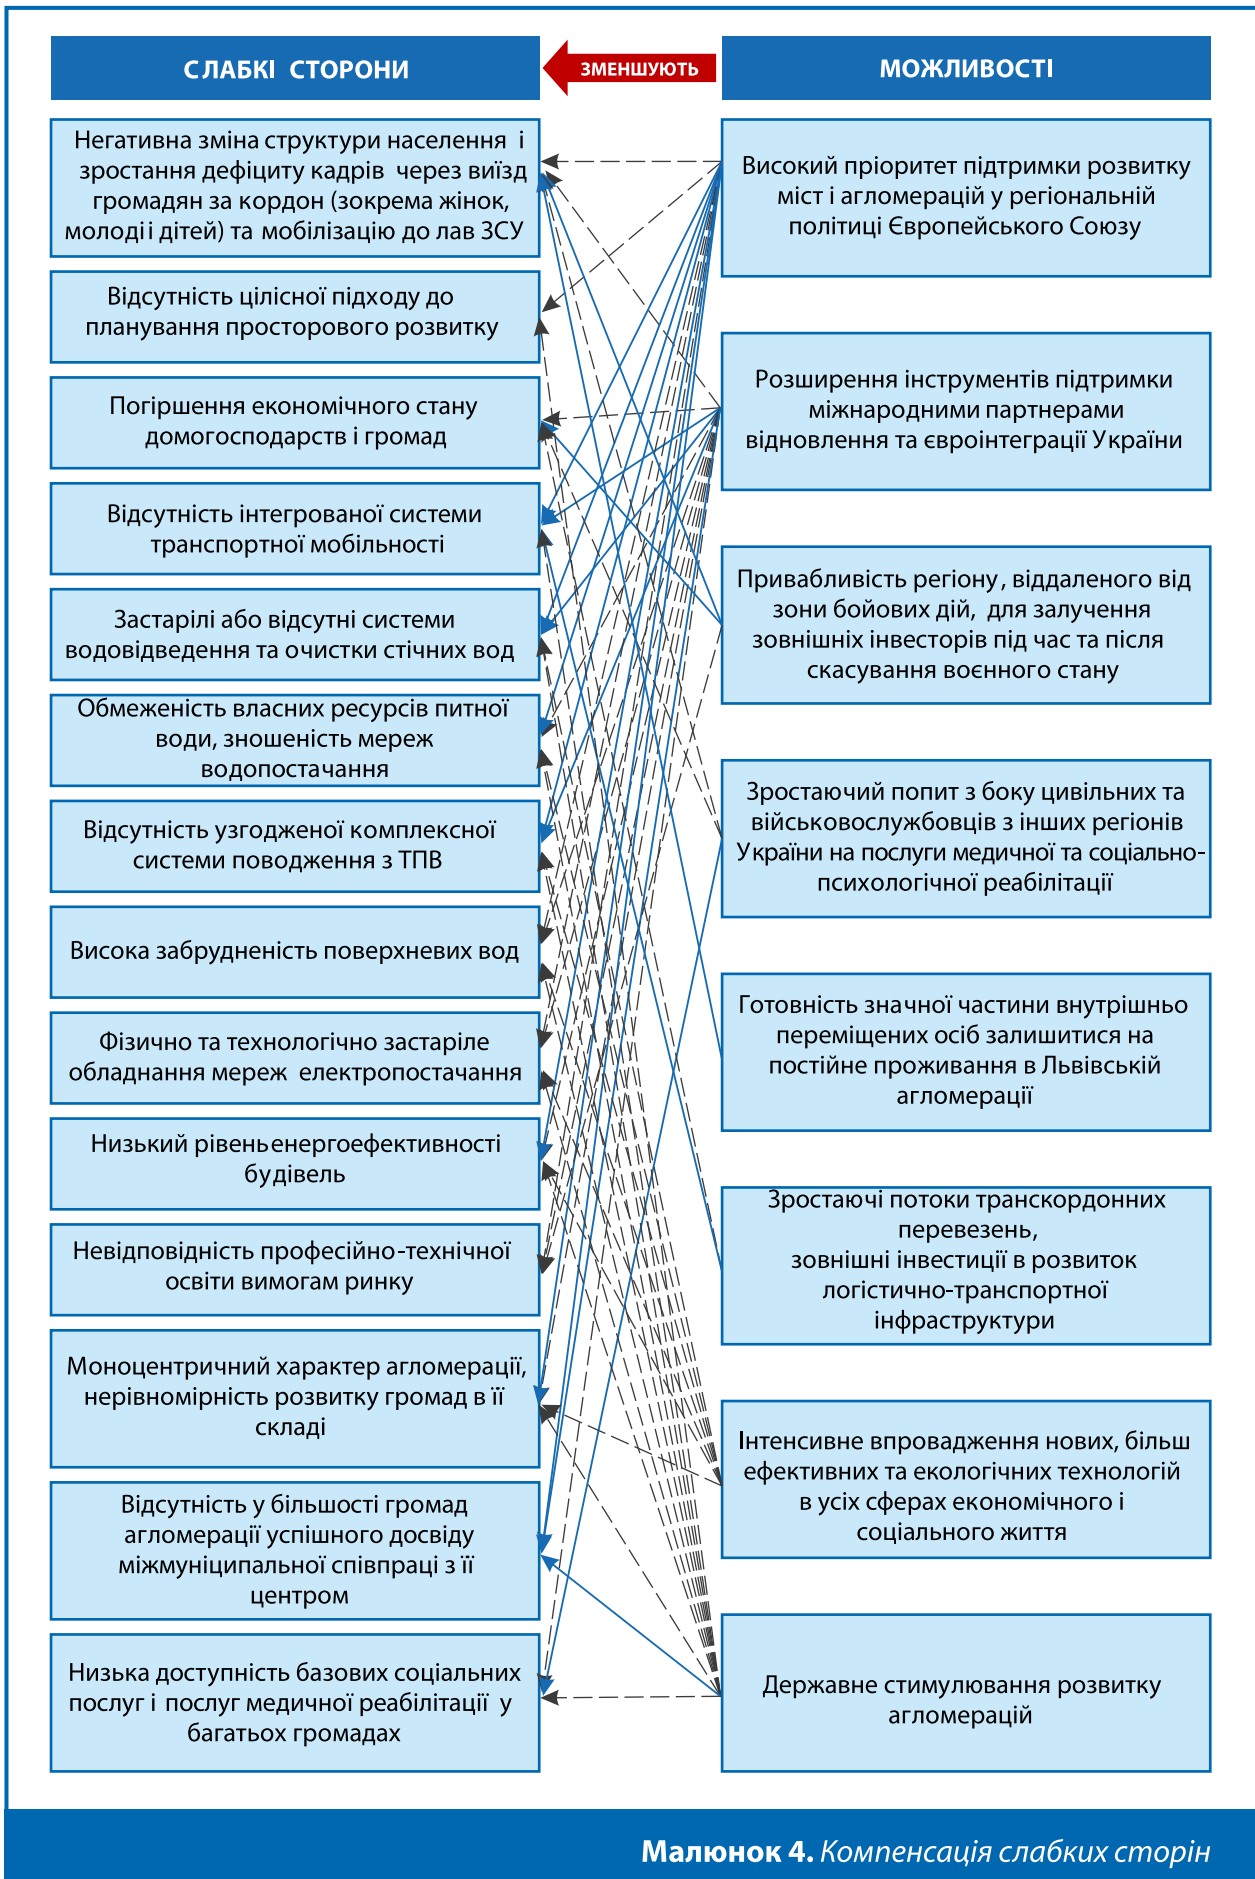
СЛАБКІ СТОРОНИ

ЗМЕНШУЮТЬ

МОЖЛИВОСТІ

Негативна зміна структури населення і зростання дефіциту кадрів через виїзд громадян за кордон (зокрема жінок, молоді і дітей) та мобілізацію до лав ЗСУ

Відсутність цілісної підходу до планування просторового розвитку

Погіршення економічного стану домогосподарств і громад

Відсутність інтегрованої системи транспортної мобільності

Застарілі або відсутні системи водовідведення та очистки стічних вод

Обмеженість власних ресурсів питної води, зношеність мереж водопостачання

Відсутність узгодженої комплексної системи поводження з ТПВ

Висока забрудненість поверхневих вод

Фізично та технологічно застаріле обладнання мереж електропостачання

Низький рівень енергоефективності будівель

Невідповідність професійно-технічної освіти вимогам ринку

Моноцентричний характер агломерації, нерівномірність розвитку громад в її складі

Відсутність у більшості громад агломерації успішного досвіду міжмуніципальної співпраці з її центром

Низька доступність базових соціальних послуг і послуг медичної реабілітації у багатьох громадах

Високий пріоритет підтримки розвитку міст і агломерацій у регіональній політиці Європейського Союзу

Розширення інструментів підтримки міжнародними партнерами відновлення та євроінтеграції України

Привабливість регіону, віддаленого від зони бойових дій, для залучення зовнішніх інвесторів під час та після скасування воєнного стану

Зростаючий попит з боку цивільних та військовослужбовців з інших регіонів України на послуги медичної та соціально-психологічної реабілітації

Готовність значної частини внутрішньо переміщених осіб залишитися на постійне проживання в Львівській агломерації

Зростаючі потоки транскордонних перевезень, зовнішні інвестиції в розвиток логістично-транспортної інфраструктури

Інтенсивне впровадження нових, більш ефективних та екологічних технологій в усіх сферах економічного і соціального життя

Державне стимулювання розвитку агломерацій

Малюнок 4. Компенсація слабких сторін